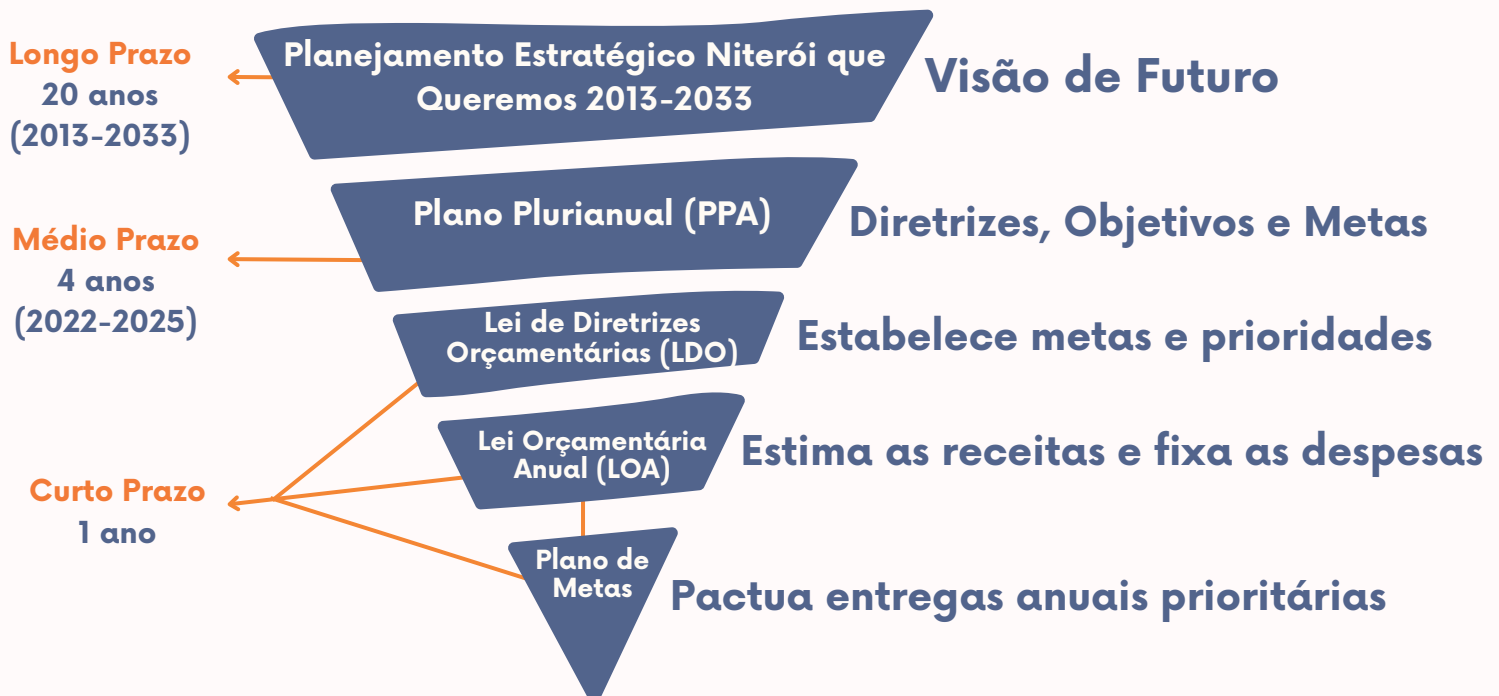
Longo Prazo
20 anos
(2013-2033)

Planejamento Estratégico Niterói que Queremos 2013-2033

Visão de Futuro

Médio Prazo
4 anos
(2022-2025)

Plano Plurianual (PPA)

Diretrizes, Objetivos e Metas

Lei de Diretrizes Orçamentárias (LDO)

Estabelece metas e prioridades

Curto Prazo
1 ano

Lei Orçamentária Anual (LOA)

Estima as receitas e fixa as despesas

Plano de Metas

Pactua entregas anuais prioritárias